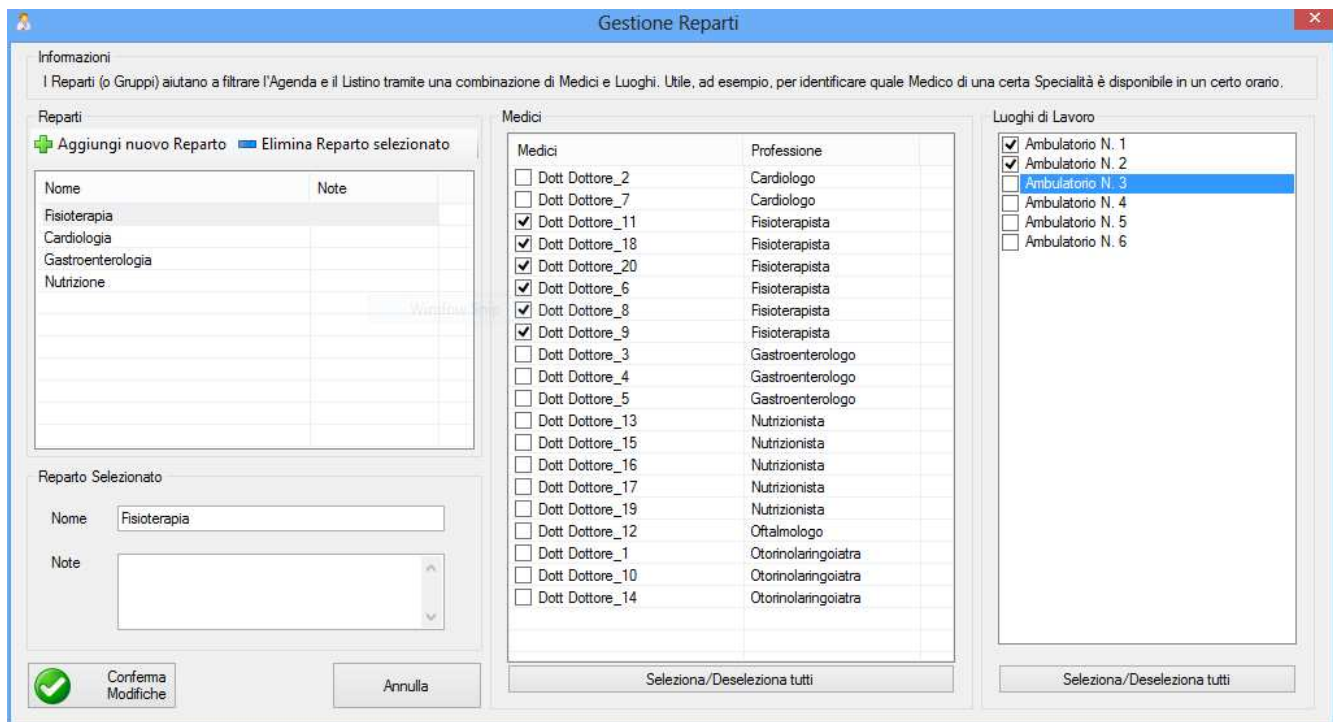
Gestione Reparti

Informazioni

I Reparti (o Gruppi) aiutano a filtrare l'Agenda e il Listino tramite una combinazione di Medici e Luoghi. Utile, ad esempio, per identificare quale Medico di una certa Specialità è disponibile in un certo orario.

Reparti

Aggiungi nuovo Reparto   Elimina Reparto selezionato

| Nome | Note |
|---|---|
| Fisioterapia | |
| Cardiologia | |
| Gastroenterologia | |
| Nutrizione | |

Reparto Selezionato

Nome Fisioterapia

Note

Conferma Modifiche

Annulla

Medici

| Medici | Professione |
|---|---|
| ☐ Dott Dottore_2 | Cardiologo |
| ☐ Dott Dottore_7 | Cardiologo |
| ☑ Dott Dottore_11 | Fisioterapista |
| ☑ Dott Dottore_18 | Fisioterapista |
| ☑ Dott Dottore_20 | Fisioterapista |
| ☑ Dott Dottore_6 | Fisioterapista |
| ☑ Dott Dottore_8 | Fisioterapista |
| ☑ Dott Dottore_9 | Fisioterapista |
| ☐ Dott Dottore_3 | Gastroenterologo |
| ☐ Dott Dottore_4 | Gastroenterologo |
| ☐ Dott Dottore_5 | Gastroenterologo |
| ☐ Dott Dottore_13 | Nutrizionista |
| ☐ Dott Dottore_15 | Nutrizionista |
| ☐ Dott Dottore_16 | Nutrizionista |
| ☐ Dott Dottore_17 | Nutrizionista |
| ☐ Dott Dottore_19 | Nutrizionista |
| ☐ Dott Dottore_12 | Oftalmologo |
| ☐ Dott Dottore_1 | Otorinolaringoiatra |
| ☐ Dott Dottore_10 | Otorinolaringoiatra |
| ☐ Dott Dottore_14 | Otorinolaringoiatra |

Seleziona/Deseleziona tutti

Luoghi di Lavoro

☑ Ambulatorio N. 1
☑ Ambulatorio N. 2
☐ Ambulatorio N. 3
☐ Ambulatorio N. 4
☐ Ambulatorio N. 5
☐ Ambulatorio N. 6

Seleziona/Deseleziona tutti